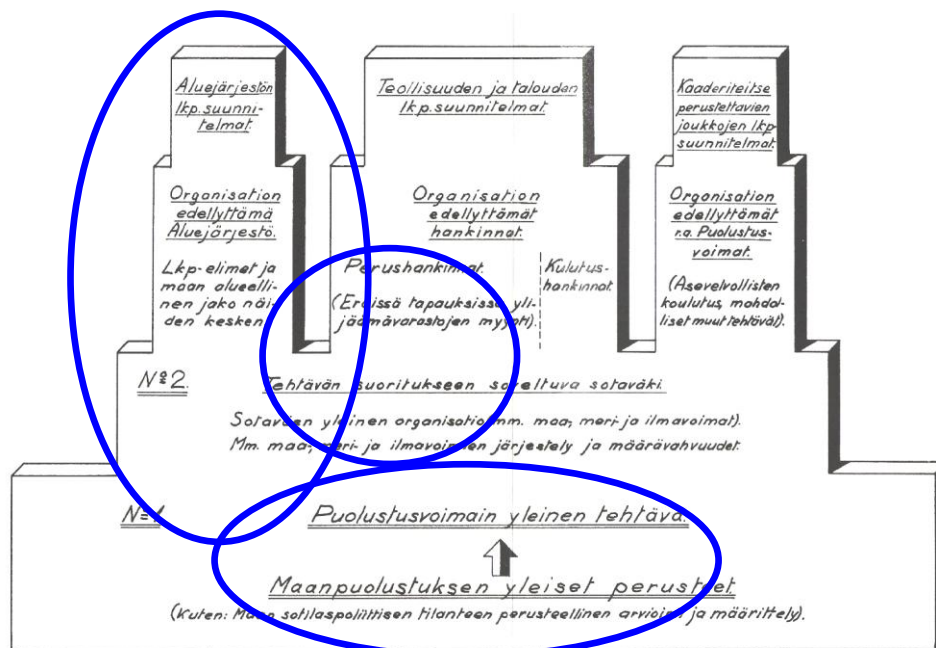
Aluejärjestön lkp. suunnitelmat.

Organisation edellyttämä Aluejärjestö.

Lkp-elimet ja maan alueellinen jako näiden kesken.

Teollisuuden ja talouden lkp. suunnitelmat.

Organisation edellyttämät hankinnat.

Perushankinnat.

(Eräissä tapauksissa ylijäämävarastojen myynti).

Kulutushankinnat.

Kaaderiteitse perustettavien joukkojen lkp. suunnitelmat.

Organisation edellyttämät r.a. Puolustusvoimat.

(Asevelvollisten koulutus, mahdolliset muut tehtävät).

№ 2. Tehtävän suoritukseen sovelltuva sotaväki.

Sotavoimien yleinen organisatio (mm. maa, meri- ja ilmavoimat).
Mm. maa-, meri- ja ilmavoimien järjestely ja määrävahvuudet.

№ 1. Puolustusvoimain yleinen tehtävä.

Maanpuolustuksen yleiset perusteet.
(Kuten: Maan sotilaspoliittisen tilanteen perusteellinen arviointi ja määrittely).